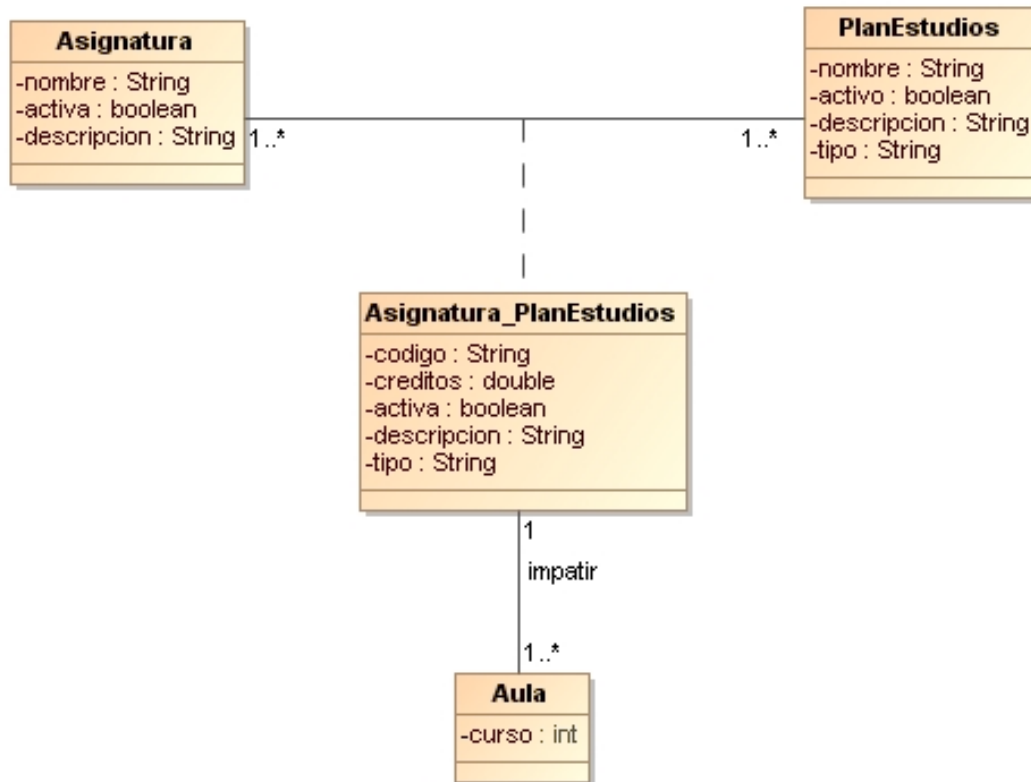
Asignatura
-nombre : String
-activa : boolean
-descripcion : String

1..*

1..*

PlanEstudios
-nombre : String
-activo : boolean
-descripcion : String
-tipo : String

Asignatura_PlanEstudios
-codigo : String
-creditos : double
-activa : boolean
-descripcion : String
-tipo : String

1
impatir
1..*

Aula
-curso : int